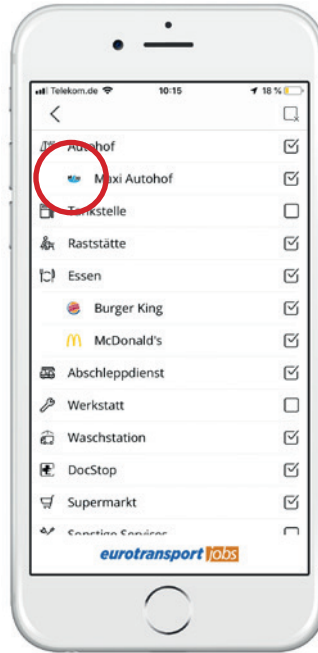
Telekom.de 10:15 18 %

<

Autohof

Maxi Autohof

Tankstelle

Raststätte

Essen

Burger King

McDonald's

Abschleppdienst

Werkstatt

Waschstation

DocStop

Supermarkt

Sonstige Services

eurotransport jobs